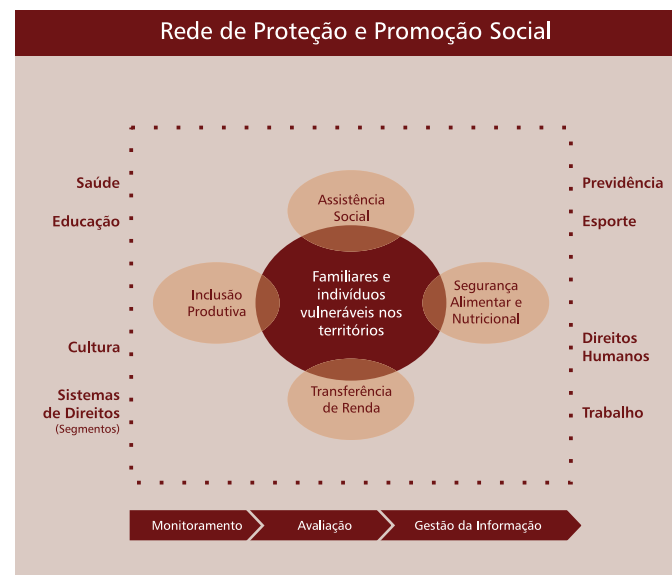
Rede de Proteção e Promoção Social

Saúde

Educação

Cultura

Sistemas de Direitos
(Segmentos)

Assistência Social

Inclusão Produtiva

Familiares e indivíduos vulneráveis nos territórios

Segurança Alimentar e Nutricional

Transferência de Renda

Previdência

Esporte

Direitos Humanos

Trabalho

Monitoramento

Avaliação

Gestão da Informação